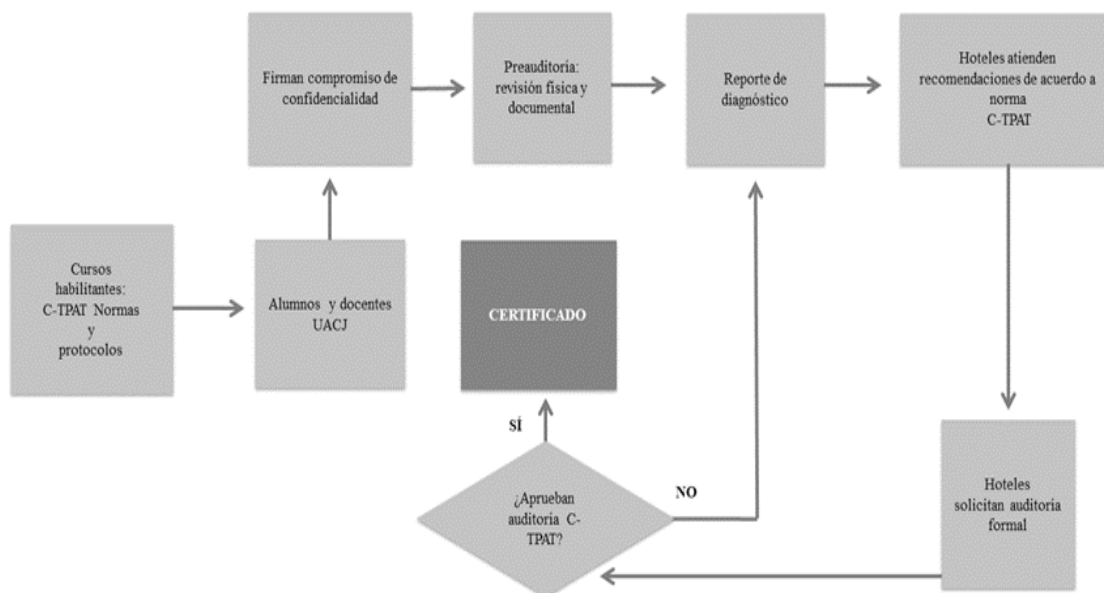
Firman compromiso de confidencialidad

Preauditoría: revisión física y documental

Reporte de diagnóstico

Hoteles atienden recomendaciones de acuerdo a norma C-TPAT

Cursos habilitantes: C-TPAT Normas y protocolos

Alumnos y docentes UACJ

CERTIFICADO

SÍ

NO

¿Aprueban auditoría C-TPAT?

Hoteles solicitan auditoría formal